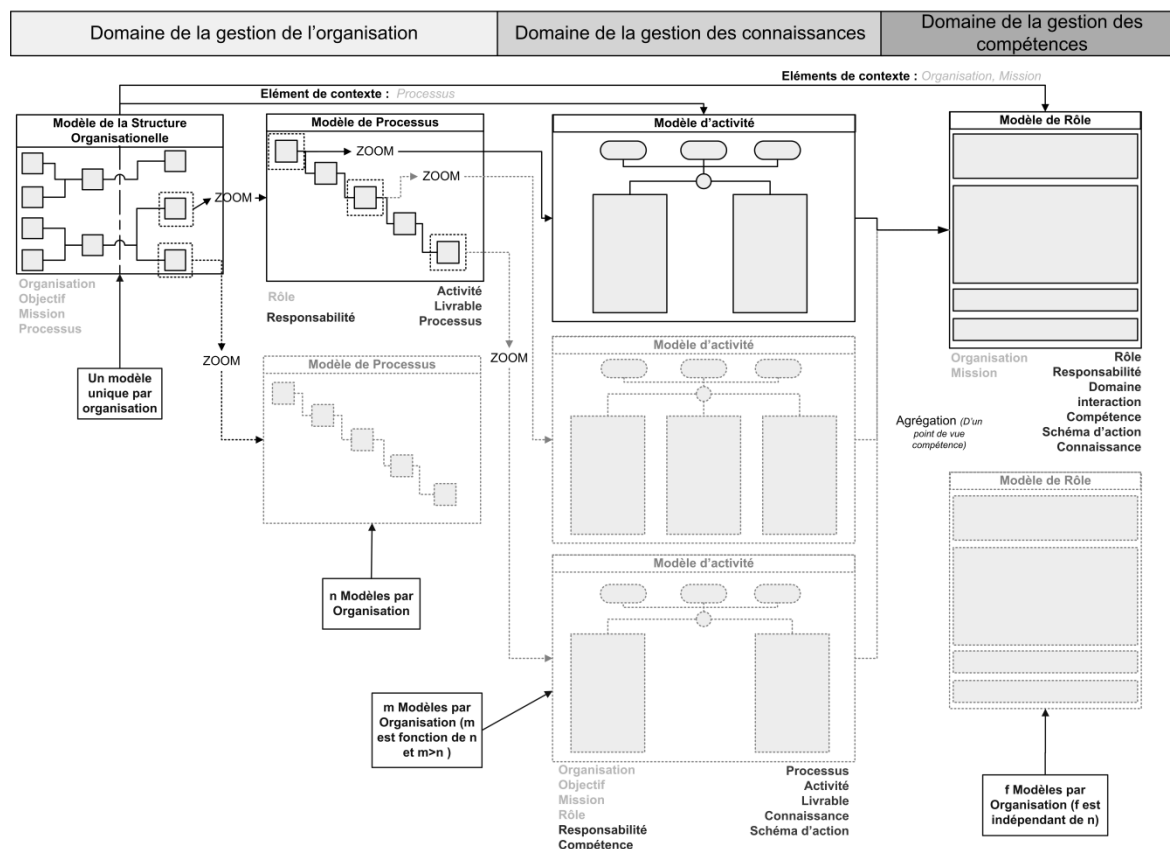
Domaine de la gestion de l'organisation

Domaine de la gestion des connaissances

Domaine de la gestion des compétences

Eléments de contexte : Organisation, Mission

Elément de contexte : Processus

Modèle de la Structure Organisationelle

ZOOM

Organisation
Objectif
Mission
Processus

Un modèle unique par organisation

Modèle de Processus

ZOOM

ZOOM

Rôle
Responsabilité

Activité
Livrable
Processus

ZOOM

Modèle de Processus

n Modèles par Organisation

Modèle d'activité

ZOOM

Modèle d'activité

Modèle d'activité

m Modèles par Organisation (m est fonction de n et m>n )

Organisation
Objectif
Mission
Rôle
Responsabilité
Compétence

Processus
Activité
Livrable
Connaissance
Schéma d'action

Modèle de Rôle

Organisation
Mission

Rôle
Responsabilité
Domaine interaction
Compétence
Schéma d'action
Connaissance

Agrégation (D'un point de vue compétence)

Modèle de Rôle

f Modèles par Organisation (f est indépendant de n)